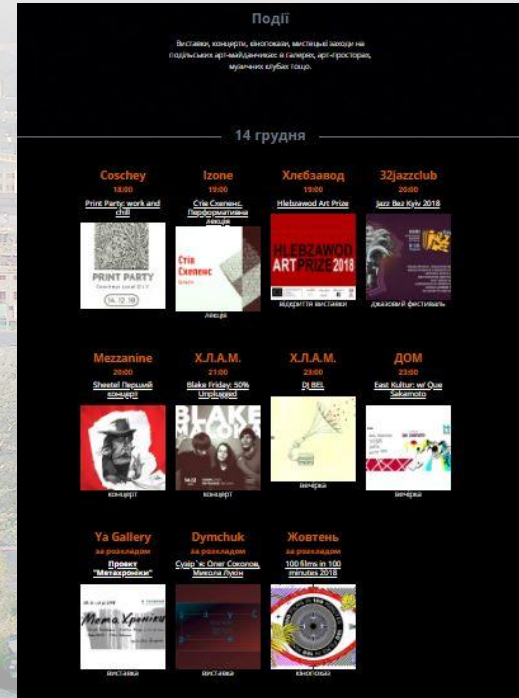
Події

Виставки, концерти, кінопокази, мистецькі заходи на подільських арт-майданчиках: в галереях, арт-просторах, музичних клубах тощо.

14 грудня

Coschey
18:00
Print Party: work and chill
PRINT PARTY
14.12.18

Izone
19:00
Стів Скепенс. Перформативна лекція
Стів Скепенс
лекція

Хлебзавод
19:00
Hlebzawod Art Prize
HLEBZAWOD ART PRIZE 2018
відкриття виставки

32jazzclub
20:00
Jazz Bez Kyiv 2018
джазовий фестиваль

Mezzanine
20:00
Sheetel Перший концерт
концерт

Х.Л.А.М.
21:00
Blake Friday: 50% Unplugged
BLAKE
концерт

Х.Л.А.М.
23:00
DJ BEL
вечірка

ДОМ
23:00
East Kultur: w/ Que Sakamoto
вечірка

Ya Gallery
за розкладом
Проект "Метахроніки"
Мета Хроніки
виставка

Dymchuk
за розкладом
Сувір`я: Олег Соколов, Микола Луцн
виставка

Жовтень
за розкладом
100 films in 100 minutes 2018
кінопокази